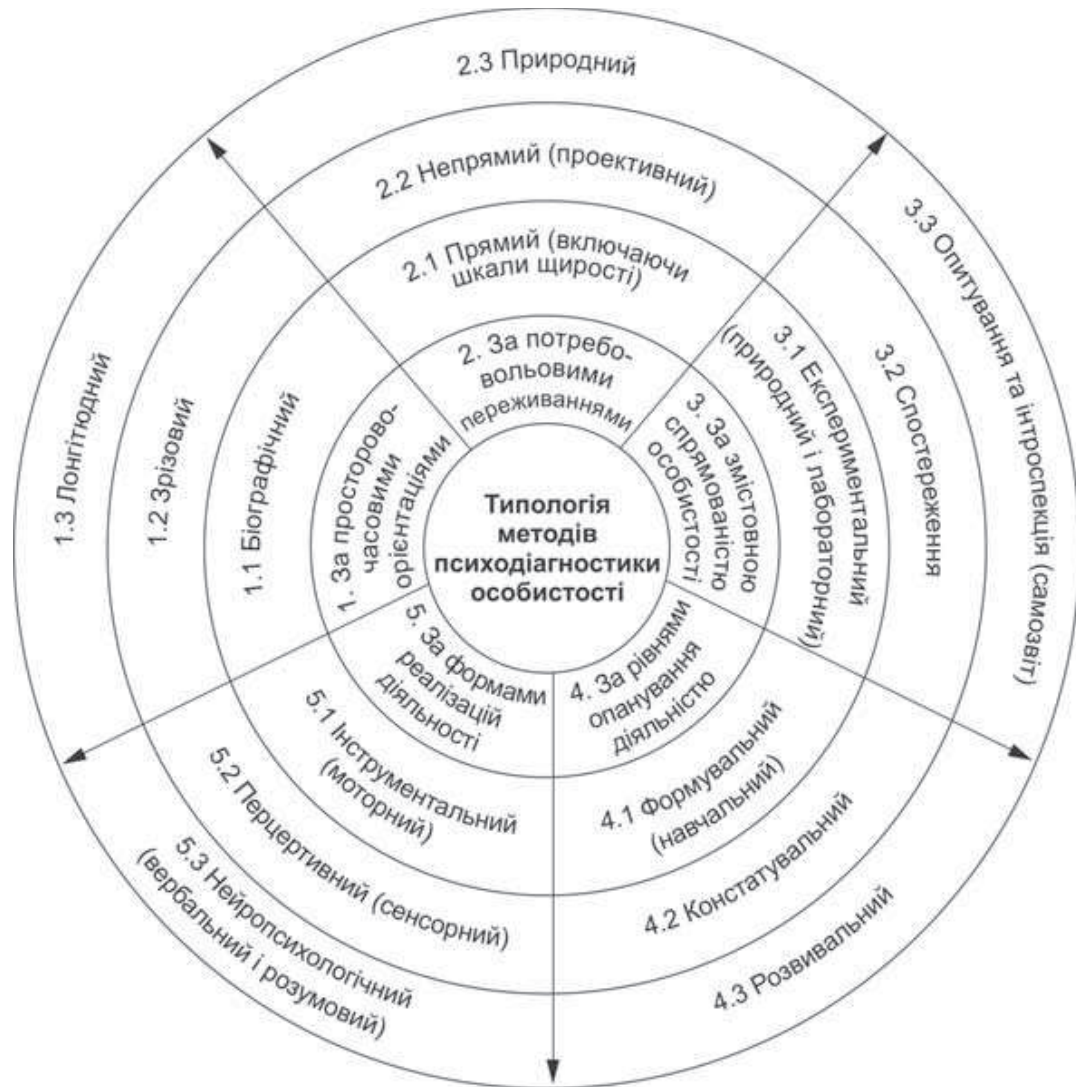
Типологія методів психодіагностики особистості

1. За просторово-часовими орієнтаціями

1.1 Біографічний

1.2 Зрізовий

1.3 Лонгітюдний

2. За потребо-вольовими переживаннями

2.1 Прямий (включаючи шкали щирості)

2.2 Непрямий (проективний)

2.3 Природний

3. За змістовною спрямованістю особистості

3.1 Експериментальний (природний і лабораторний)

3.2 Спостереження

3.3 Опитування та інтроспекція (самозвіт)

4. За рівнями опанування діяльністю

4.1 Формувальний (навчальний)

4.2 Констатувальний

4.3 Розвивальний

5. За формами реалізацій діяльності

5.1 Інструментальний (моторний)

5.2 Перцептивний (сенсорний)

5.3 Нейропсихологічний (вербальний і розумовий)